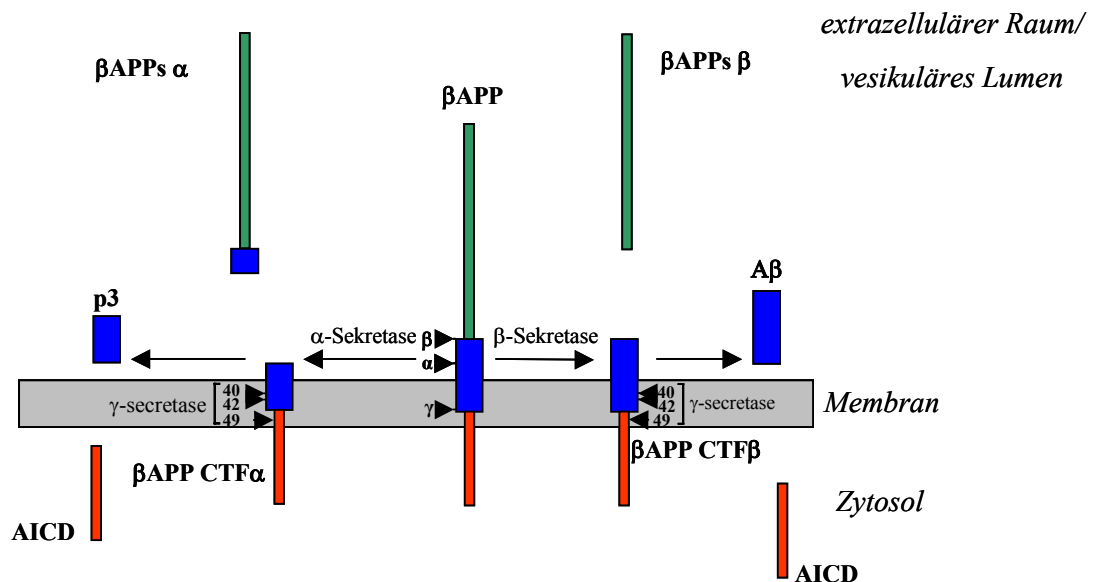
extrazellulärer Raum/
vesikuläres Lumen

βAPPs α

βAPP

βAPPs β

Aβ

p3

α-Sekretase

β-Sekretase

β
α
γ

γ-secretase
40
42
49

40
42
49
γ-secretase

Membran

βAPP CTFα

βAPP CTFβ

Zytosol

AICD

AICD